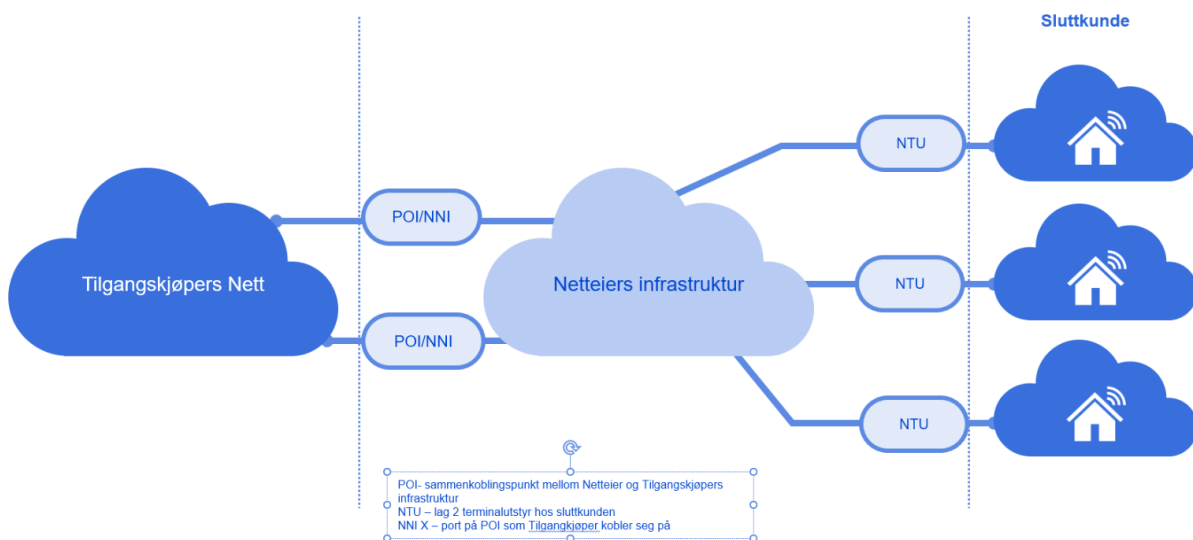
Sluttkunde

Tilgangskjøpers Nett

POI/NNI

POI/NNI

Netteiers infrastruktur

NTU

NTU

NTU

POI- sammenkoblingspunkt mellom Netteier og Tilgangskjøpers infrastruktur
NTU – lag 2 terminalutstyr hos sluttkunden
NNI X – port på POI som Tilgangkjøper kobler seg på